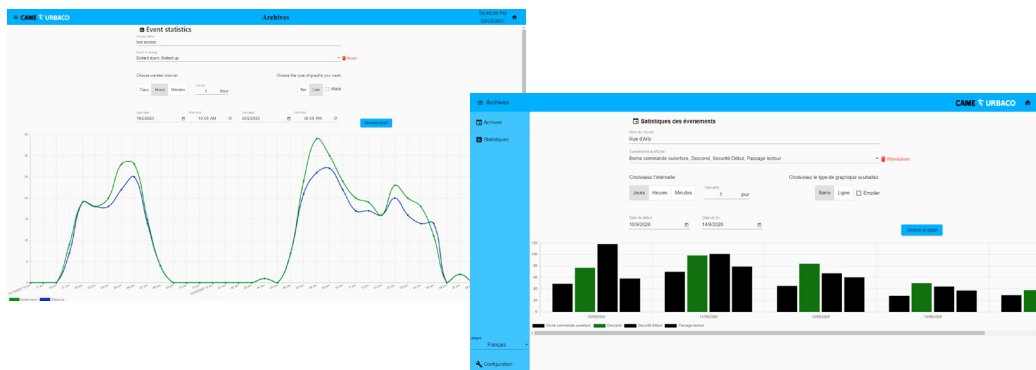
≡ CAME URBACO

Archives

04:40:56 PM
23/3/2021

Event statistics

bolt access

Bollard down, Bollard up

Reset

Choose wanted interval

Days Hours Minutes

1 hour

Choose the type of graphic you want

Bar Line Stack

10/2/2020 10:00 AM 10/2/2020 09:00 PM

Generate graph

Bollard down Bollard up

≡ Archives

CAME URBACO

Archives

Statistiques

Statistiques des évènements

Nom de l'accès
Rue d'Arlz

Evènements à afficher
Borne commande ouverture, Deccond, Sécurité Début, Passage lecteur

Réinitialiser

Choisissez l'intervalle

Jours Heures Minutes

1 jour

Choisissez le type de graphique souhaitez

Barre Ligne Empiler

Date de début
10/9/2020

Date de fin
14/9/2020

Générer le graph

120
100
80
60
40
20
0

10/09/2020
11/09/2020
12/09/2020
13/09/2020

Borne commande ouverture
Deccond
Sécurité Début
Passage lecteur

Langue
Français

Configuration